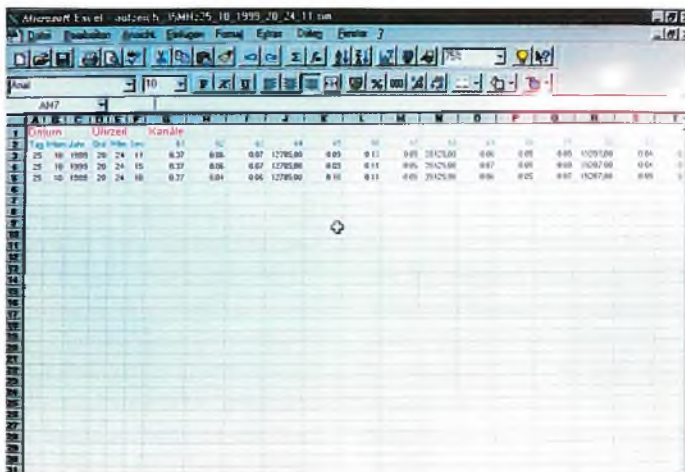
Microsoft Excel - aufzeich_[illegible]25_10_1999_20_24_11.csv

Datei Bearbeiten Ansicht Einfügen Format Extras Daten Fenster ?

75%

Arial 10

AN7

| | A | B | C | D | E | F | G | H | I | J | K | L | M | N | O | P | Q | R | S |
|---|---|---|---|---|---|---|---|---|---|---|---|---|---|---|---|---|---|---|---|
| 1 | Datum | | | Uhrzeit | | | Kanäle | | | | | | | | | | | | |
| 2 | Tag | Monat | Jahr | Std | Min | Sec | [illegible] | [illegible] | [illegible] | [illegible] | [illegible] | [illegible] | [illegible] | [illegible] | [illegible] | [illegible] | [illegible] | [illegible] | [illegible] |
| 3 | 25 | 10 | 1999 | 20 | 24 | 11 | 0.37 | 0.06 | 0.07 | 12785.00 | 0.09 | 0.13 | 0.05 | 35125.00 | 0.06 | 0.09 | 0.08 | 15297.00 | 0.04 |
| 4 | 25 | 10 | 1999 | 20 | 24 | 15 | 0.37 | 0.06 | 0.07 | 12785.00 | 0.09 | 0.11 | 0.05 | 35125.00 | 0.07 | 0.09 | 0.08 | 15297.00 | 0.04 |
| 5 | 25 | 10 | 1999 | 20 | 24 | 18 | 0.37 | 0.04 | 0.06 | 12785.00 | 0.10 | 0.11 | 0.05 | 35125.00 | 0.06 | 0.05 | 0.07 | 15297.00 | 0.05 |